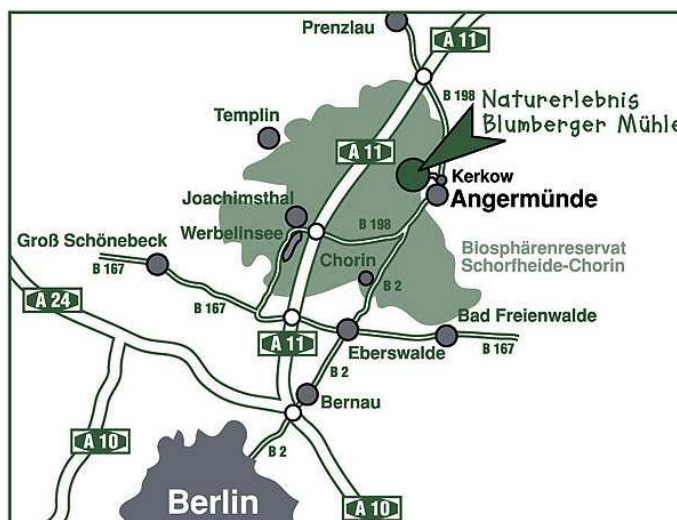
Prenzlau
A 11
B 198
Naturerlebnis
Blumberger Mühle
Templin
A 11
Kerkow
Angermünde
Joachimsthal
Groß Schönebeck
Werbelinsee
B 198
Biosphärenreservat
Schorfheide-Chorin
B 167
Chorin
B 2
A 24
B 167
Bad Freienwalde
A 11
Eberswalde
B 167
B 2
Bernau
A 10
B 2
Berlin
A 10